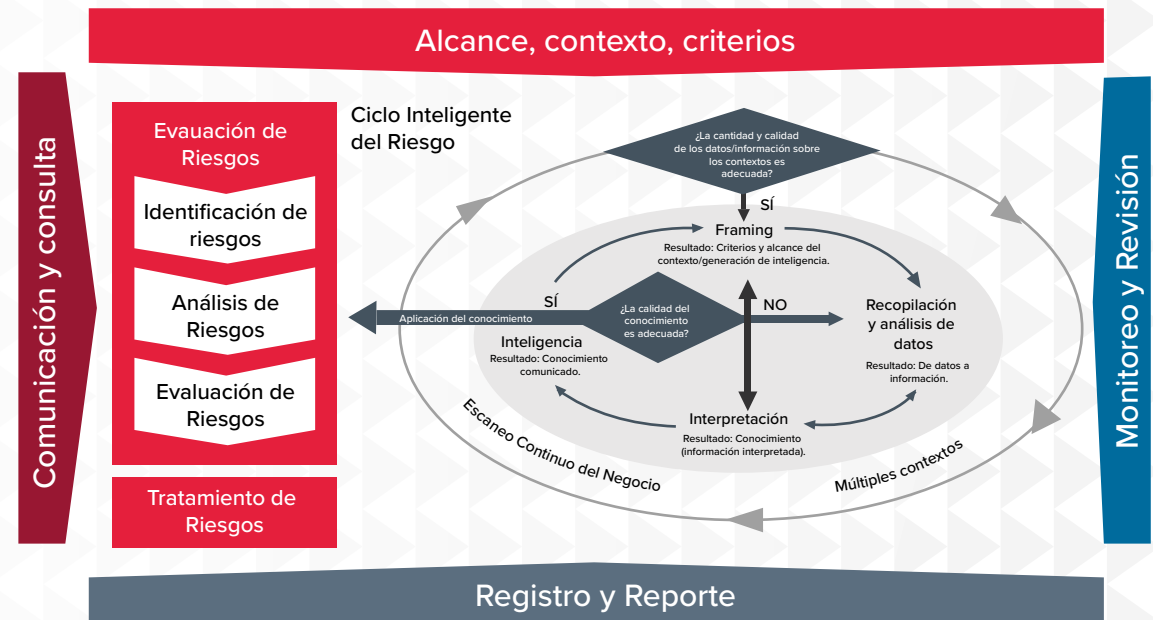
Alcance, contexto, criterios

Comunicación y consulta

Evauación de Riesgos

Identificación de riesgos

Análisis de Riesgos

Evaluación de Riesgos

Tratamiento de Riesgos

Ciclo Inteligente del Riesgo

¿La cantidad y calidad de los datos/información sobre los contextos es adecuada?

SÍ

Framing

Resultado: Criterios y alcance del contexto/generación de inteligencia.

SÍ

Aplicación del conocimiento

¿La calidad del conocimiento es adecuada?

NO

Recopilación y análisis de datos

Resultado: De datos a información.

Inteligencia

Resultado: Conocimiento comunicado.

Interpretación

Resultado: Conocimiento (información interpretada).

Escaneo Contínuo del Negocio

Múltiples contextos

Monitoreo y Revisión

Registro y Reporte